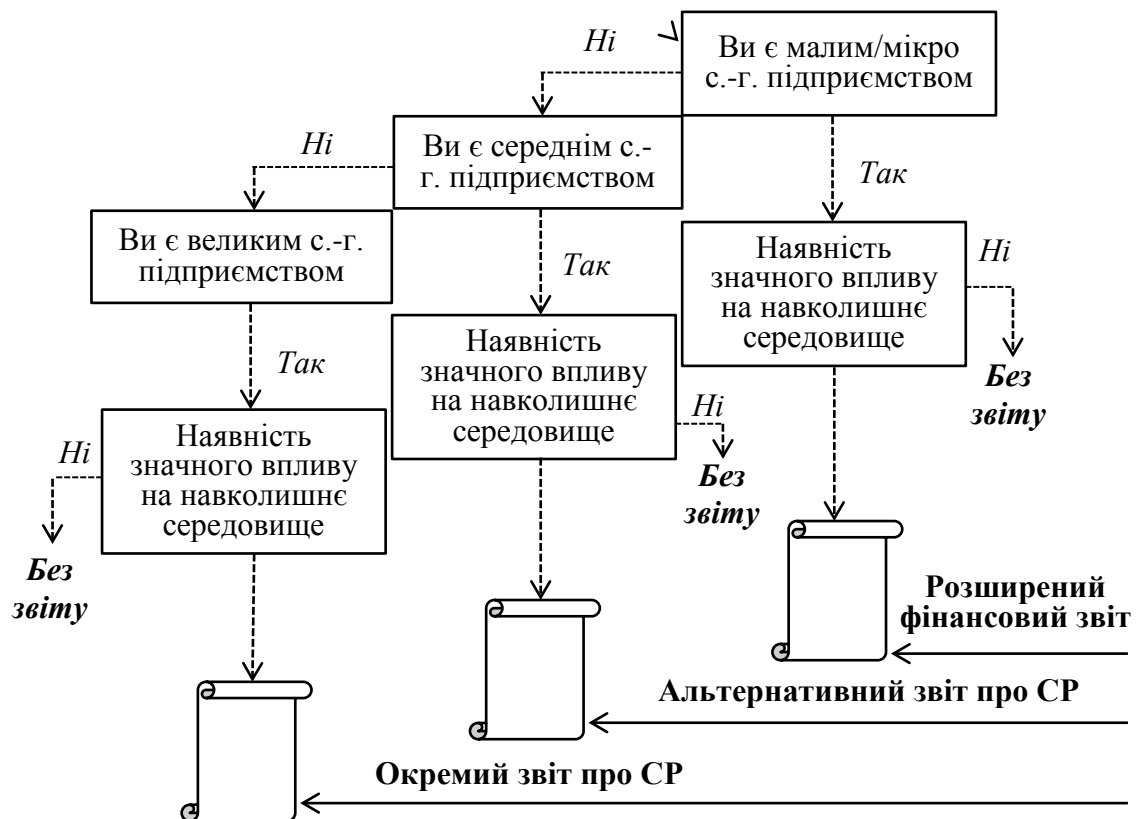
Ві

Ви є малим/мікро с.-г. підприємством

Ні

Ви є середнім с.-г. підприємством

Так

Ні

Ви є великим с.-г. підприємством

Так

Наявність значного впливу на навколишнє середовище

Ні

Без звіту

Так

Наявність значного впливу на навколишнє середовище

Ні

Без звіту

Наявність значного впливу на навколишнє середовище

Ні

Без звіту

Розширений фінансовий звіт

Альтернативний звіт про СР

Окремий звіт про СР